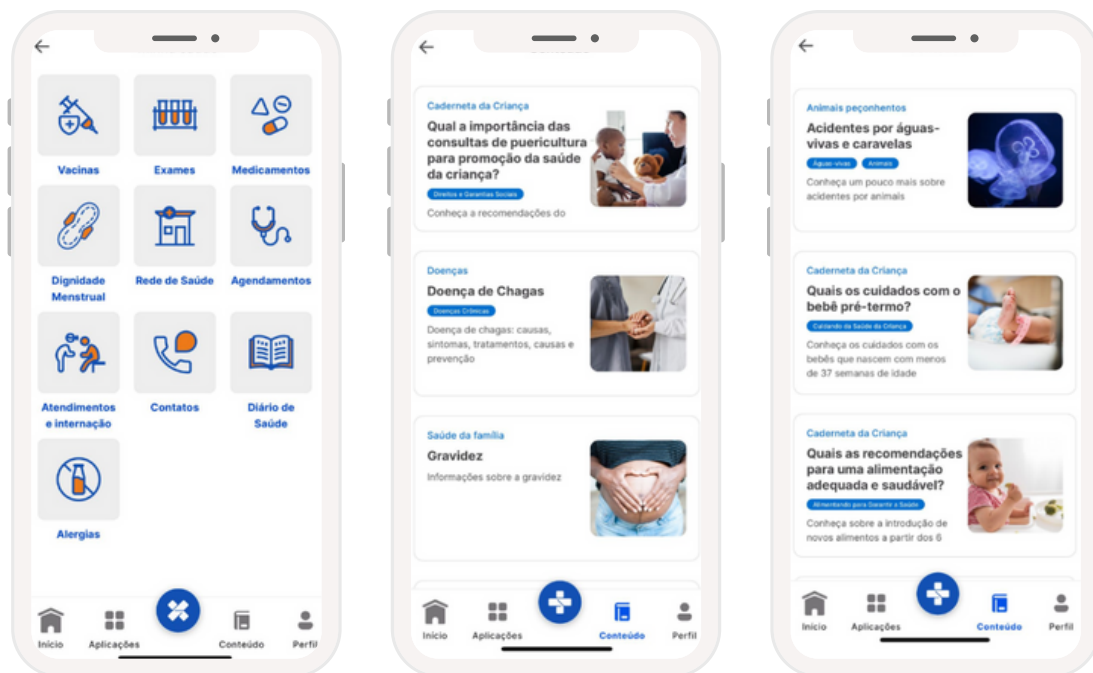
Vacinas
Exames
Medicamentos
Dignidade Menstrual
Rede de Saúde
Agendamentos
Atendimentos e internação
Contatos
Diário de Saúde
Alergias

Início
Aplicações
Conteúdo
Perfil

Caderneta da Criança
Qual a importância das consultas de puericultura para promoção da saúde da criança?
Direitos e Garantias Sociais
Conheça a recomendações do

Doenças
Doença de Chagas
Doenças Crônicas
Doença de chagas: causas, sintomas, tratamentos, causas e prevenção

Saúde da família
Gravidez
Informações sobre a gravidez

Início
Aplicações
Conteúdo
Perfil

Animais peçonhentos
Acidentes por águas-vivas e caravelas
Águas-vivas
Animais
Conheça um pouco mais sobre acidentes por animais

Caderneta da Criança
Quais os cuidados com o bebê pré-termo?
Cuidando da Saúde da Criança
Conheça os cuidados com os bebês que nascem com menos de 37 semanas de idade

Caderneta da Criança
Quais as recomendações para uma alimentação adequada e saudável?
Alimentando para Garantir a Saúde
Conheça sobre a introdução de novos alimentos a partir dos 6

Início
Aplicações
Conteúdo
Perfil